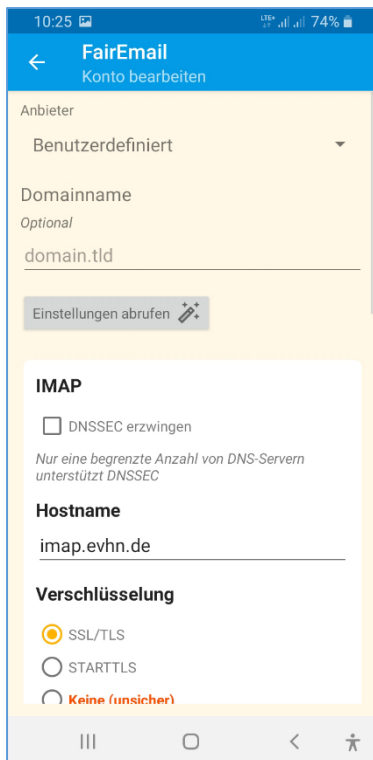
10:25 LTE+ 74%

FairEmail
Konto bearbeiten

Anbieter

Benutzerdefiniert

Domainname

Optional

domain.tld

Einstellungen abrufen

IMAP

DNSSEC erzwingen

Nur eine begrenzte Anzahl von DNS-Servern unterstützt DNSSEC

Hostname

imap.evhn.de

Verschlüsselung

SSL/TLS

STARTTLS

Keine (unsicher)